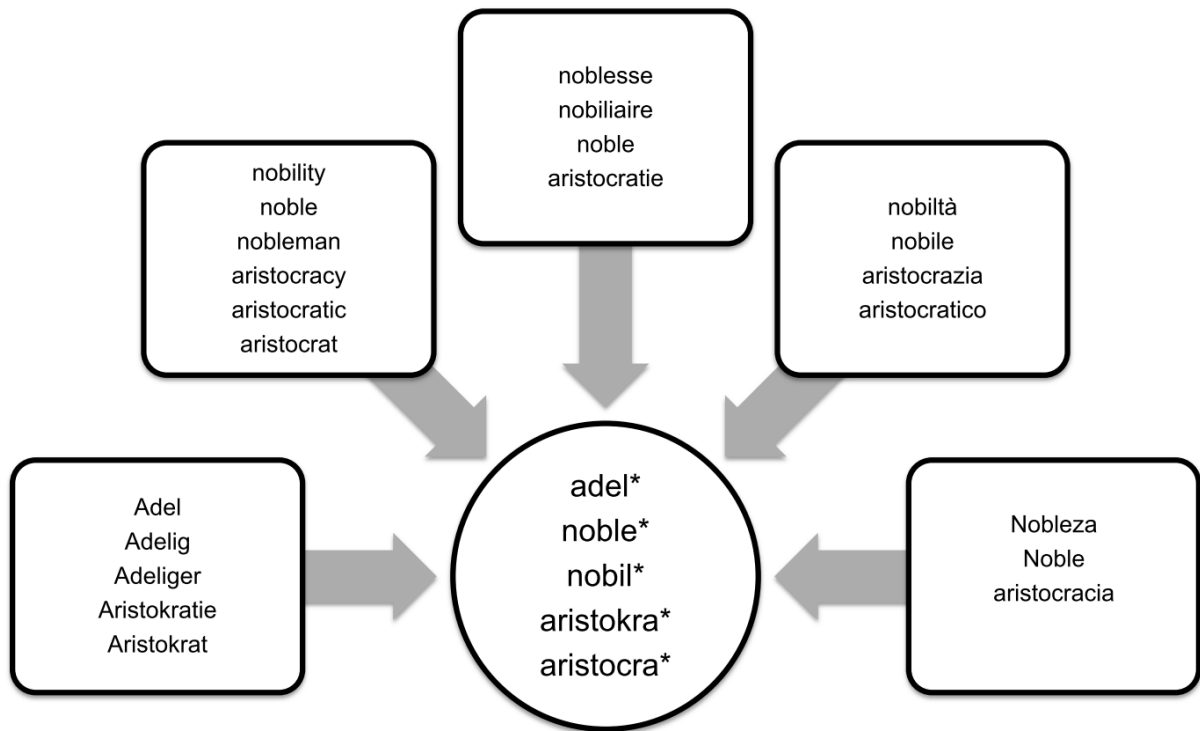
noblesse
nobiliaire
noble
aristocratie

nobility
noble
nobleman
aristocracy
aristocratic
aristocrat

nobiltà
nobile
aristocrazia
aristocratico

Adel
Adelig
Adeliger
Aristokratie
Aristokrat

adel*
noble*
nobil*
aristokra*
aristocra*

Nobleza
Noble
aristocracia